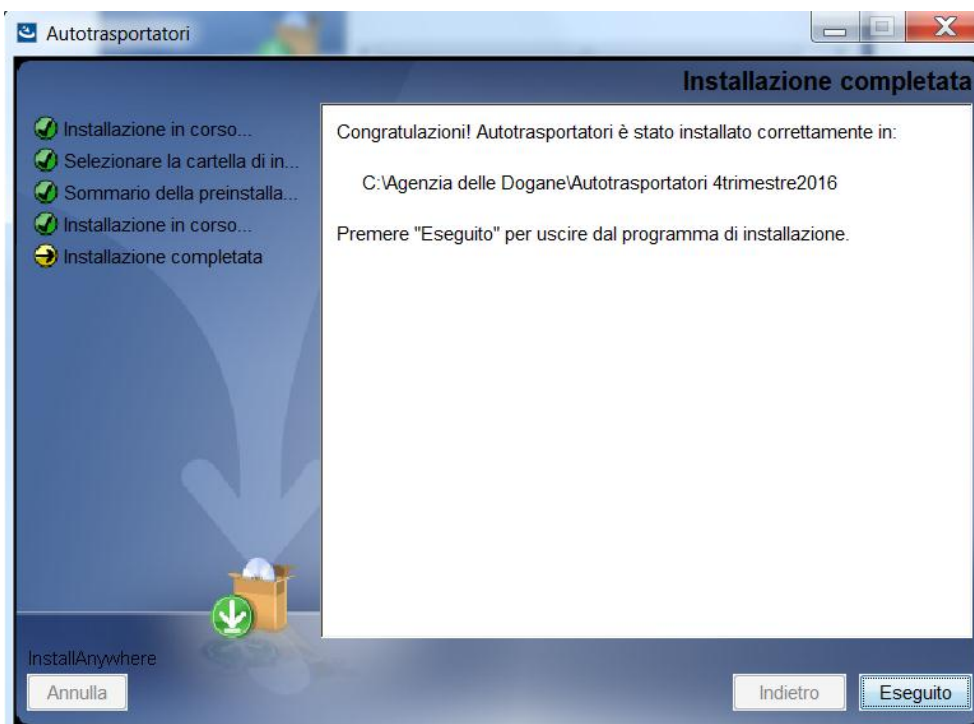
Autotrasportatori

Installazione completata

Installazione in corso...
Selezionare la cartella di in...
Sommario della preinstalla...
Installazione in corso...
Installazione completata

Congratulazioni! Autotrasportatori è stato installato correttamente in:

C:\Agenzia delle Dogane\Autotrasportatori 4trimestre2016

Premere "Eseguito" per uscire dal programma di installazione.

InstallAnywhere

Annulla

Indietro

Eseguito